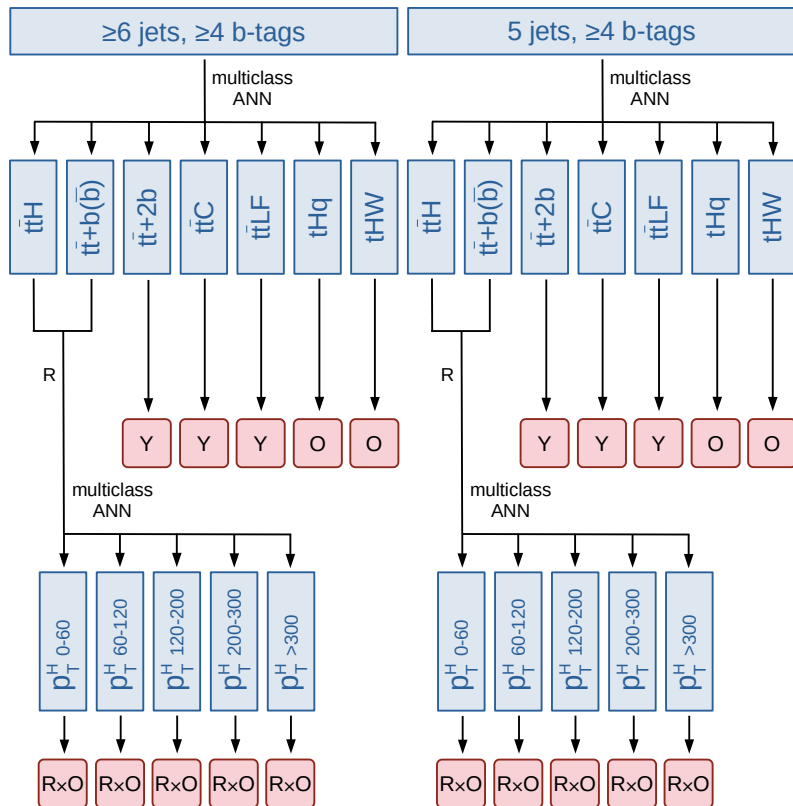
≥6 jets, ≥4 b-tags

multiclass ANN

$t\bar{t}H$

$t\bar{t}+b(\bar{b})$

$t\bar{t}+2b$

$t\bar{t}C$

$t\bar{t}LF$

tHq

tHW

R

Y Y Y O O

multiclass ANN

$p_T^H$ 0-60

$p_T^H$ 60-120

$p_T^H$ 120-200

$p_T^H$ 200-300

$p_T^H$ >300

R×O R×O R×O R×O R×O

5 jets, ≥4 b-tags

multiclass ANN

$t\bar{t}H$

$t\bar{t}+b(\bar{b})$

$t\bar{t}+2b$

$t\bar{t}C$

$t\bar{t}LF$

tHq

tHW

R

Y Y Y O O

multiclass ANN

$p_T^H$ 0-60

$p_T^H$ 60-120

$p_T^H$ 120-200

$p_T^H$ 200-300

$p_T^H$ >300

R×O R×O R×O R×O R×O